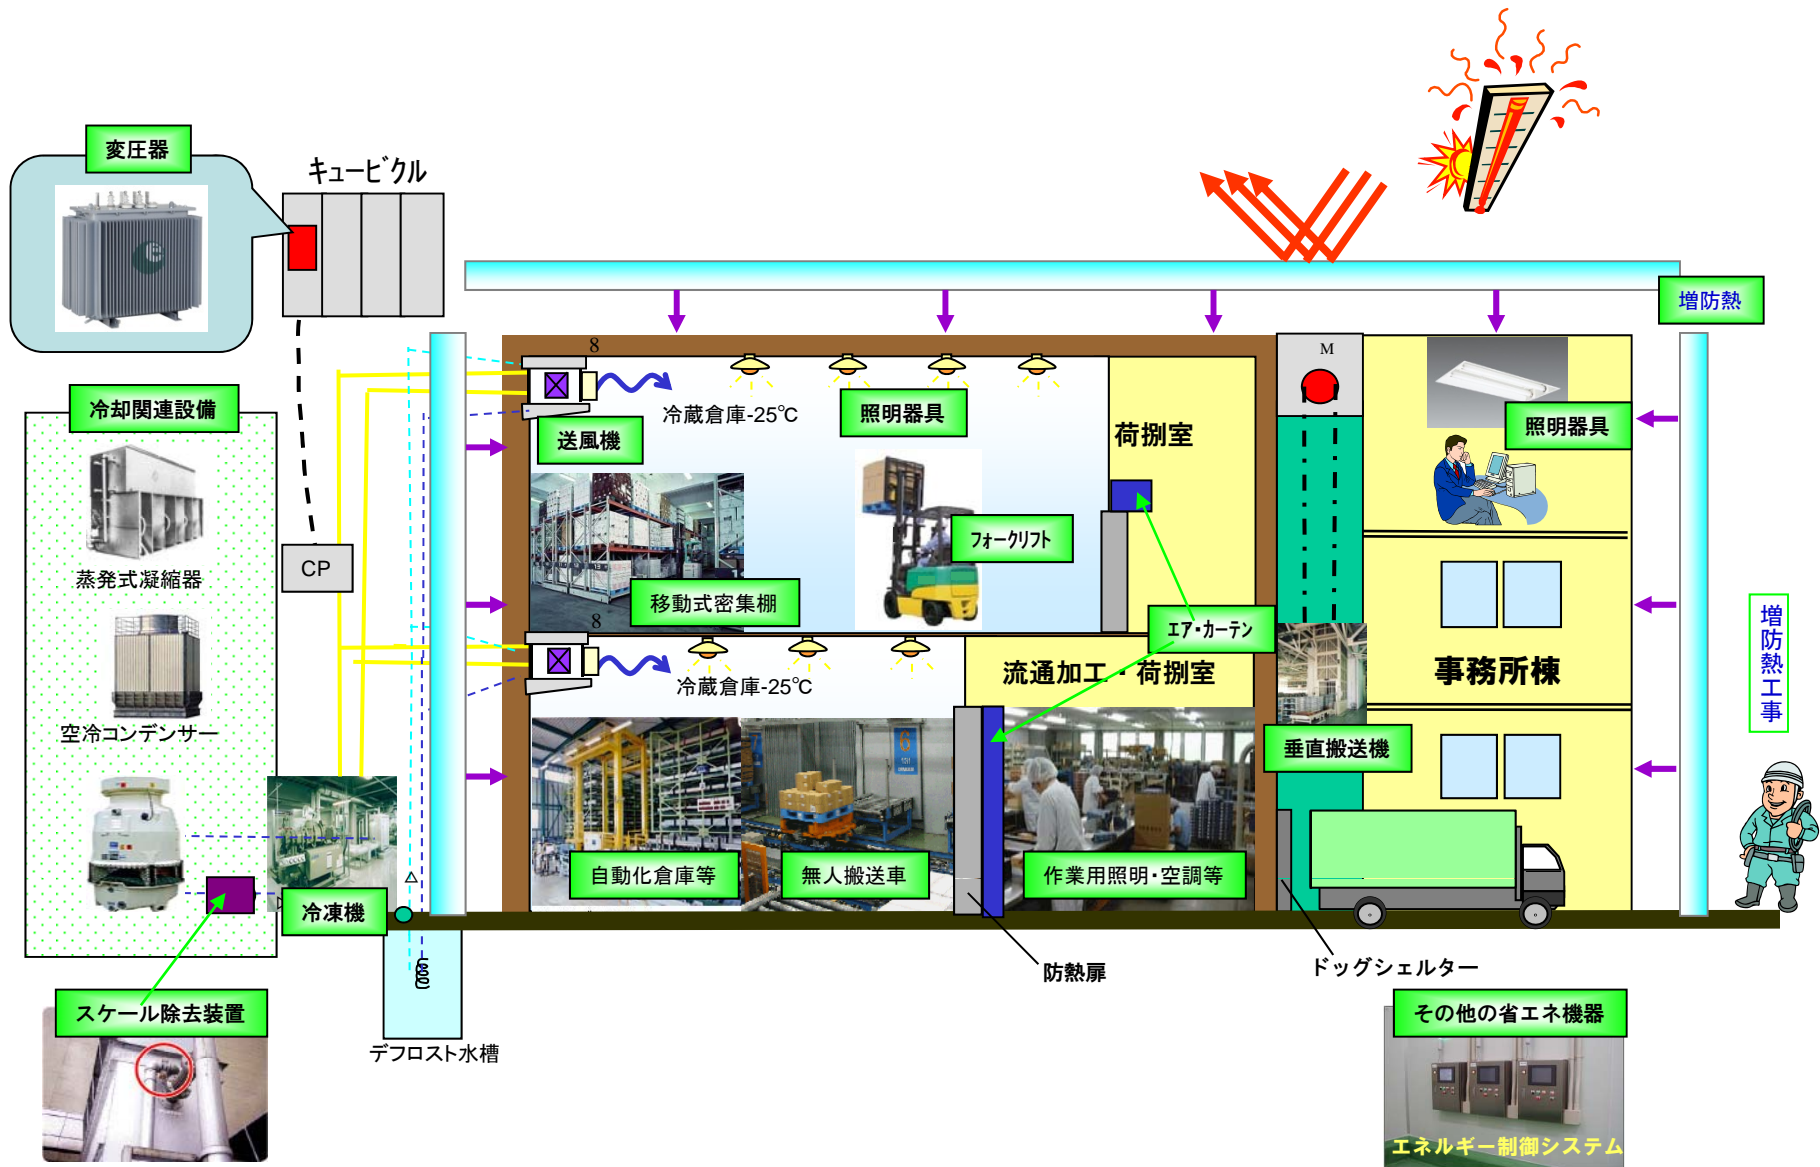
変圧器

キュービクル

増防熱

冷却関連設備

蒸発式凝縮器

空冷コンデンサー

CP

8

送風機

冷蔵倉庫-25℃

照明器具

荷捌室

M

照明器具

フォークリフト

移動式密集棚

8

エア・カーテン

冷蔵倉庫-25℃

流通加工・荷捌室

事務所棟

垂直搬送機

増防熱工事

自動化倉庫等

無人搬送車

作業用照明・空調等

冷凍機

防熱扉

ドッグシェルター

スケール除去装置

デフロスト水槽

その他の省エネ機器

エネルギー制御システム